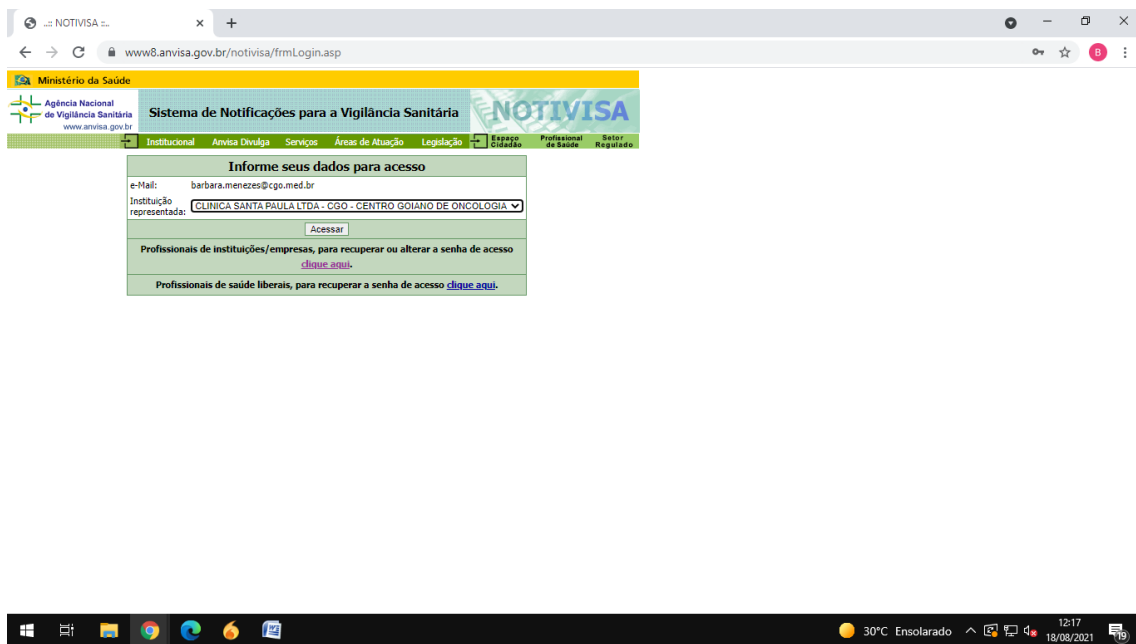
..:: NOTIVISA ::..
www8.anvisa.gov.br/notivisa/frmLogin.asp
B

Ministério da Saúde

Agência Nacional de Vigilância Sanitária
www.anvisa.gov.br

Sistema de Notificações para a Vigilância Sanitária

NOTIVISA

Institucional Anvisa Divulga Serviços Áreas de Atuação Legislação Espaço Cidadão Profissional de Saúde Setor Regulado

Informe seus dados para acesso

| e-Mail: | barbara.menezes@cgo.med.br |
|---|---|
| Instituição representada: | CLINICA SANTA PAULA LTDA - CGO - CENTRO GOIANO DE ONCOLOGIA |

Acessar

Profissionais de instituições/empresas, para recuperar ou alterar a senha de acesso clique aqui.

Profissionais de saúde liberais, para recuperar a senha de acesso clique aqui.

30°C Ensolarado
12:17
18/08/2021
19